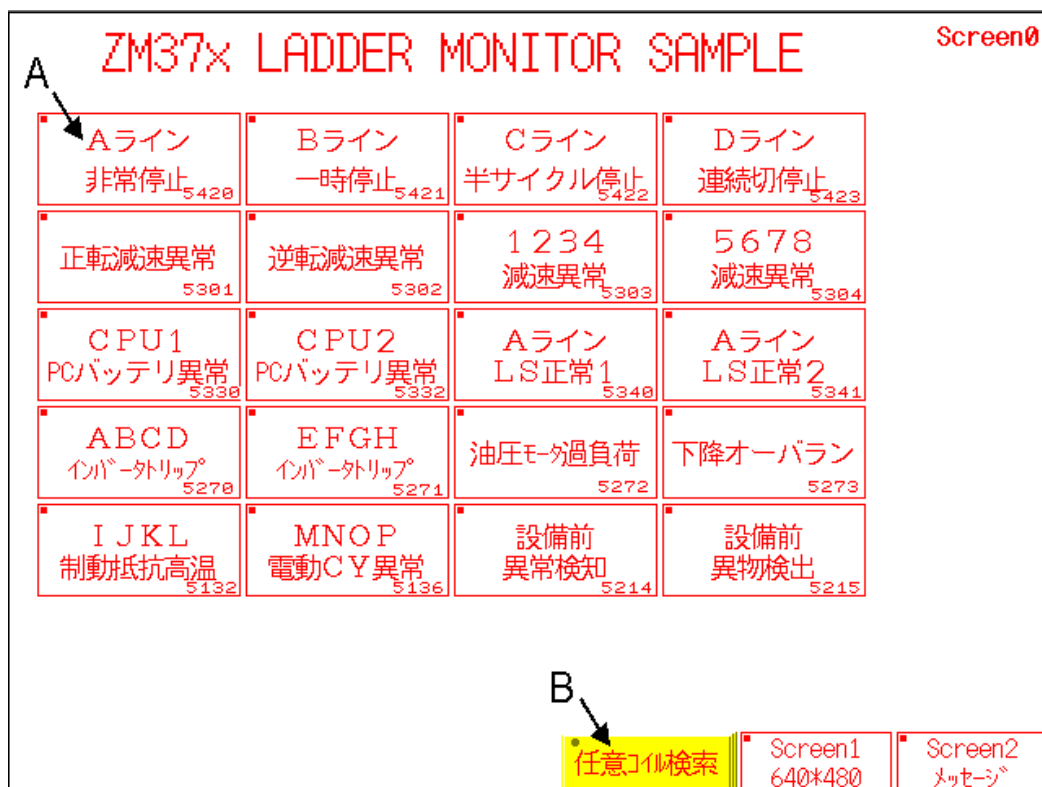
ZM37x LADDER MONITOR SAMPLE

Screen0

A

| | | | |
|---|---|---|---|
| Aライン 非常停止 5420 | Bライン 一時停止 5421 | Cライン 半サイクル停止 5422 | Dライン 連続切停止 5423 |
| 正転減速異常 5301 | 逆転減速異常 5302 | 1234 減速異常 5303 | 5678 減速異常 5304 |
| CPU1 PCバッテリ異常 5330 | CPU2 PCバッテリ異常 5332 | Aライン LS正常1 5340 | Aライン LS正常2 5341 |
| ABCD インバータトリップ 5270 | EFGH インバータトリップ 5271 | 油圧モータ過負荷 5272 | 下降オーバラン 5273 |
| IJKL 制動抵抗高温 5132 | MNOP 電動CY異常 5136 | 設備前 異常検知 5214 | 設備前 異物検出 5215 |

B

任意コイル検索

Screen1 640*480

Screen2 メッセージ